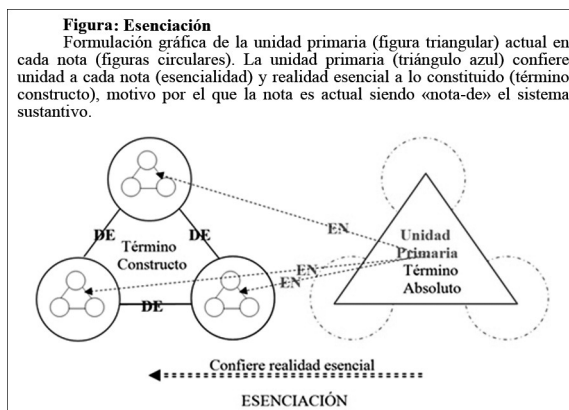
**Figura: Esenciación**

Formulación gráfica de la unidad primaria (figura triangular) actual en cada nota (figuras circulares). La unidad primaria (triángulo azul) confiere unidad a cada nota (esencialidad) y realidad esencial a lo constituido (término constructo), motivo por el que la nota es actual siendo «nota-de» el sistema sustantivo.

DE
DE
Término Constructo
DE
EN
EN
EN
Unidad Primaria
Término Absoluto

Confiere realidad esencial

ESENCIACIÓN